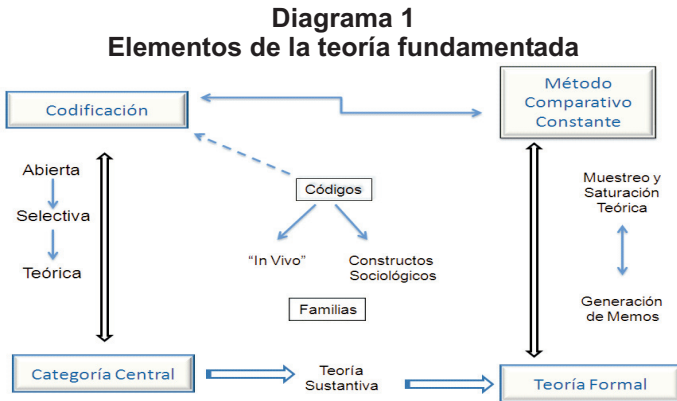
Diagrama 1
Elementos de la teoría fundamentada

Codificación

Método Comparativo Constante

Abierta

Selectiva

Teórica

Códigos

"In Vivo"

Constructos Sociológicos

Familias

Muestreo y Saturación Teórica

Generación de Memos

Categoría Central

Teoría Sustantiva

Teoría Formal